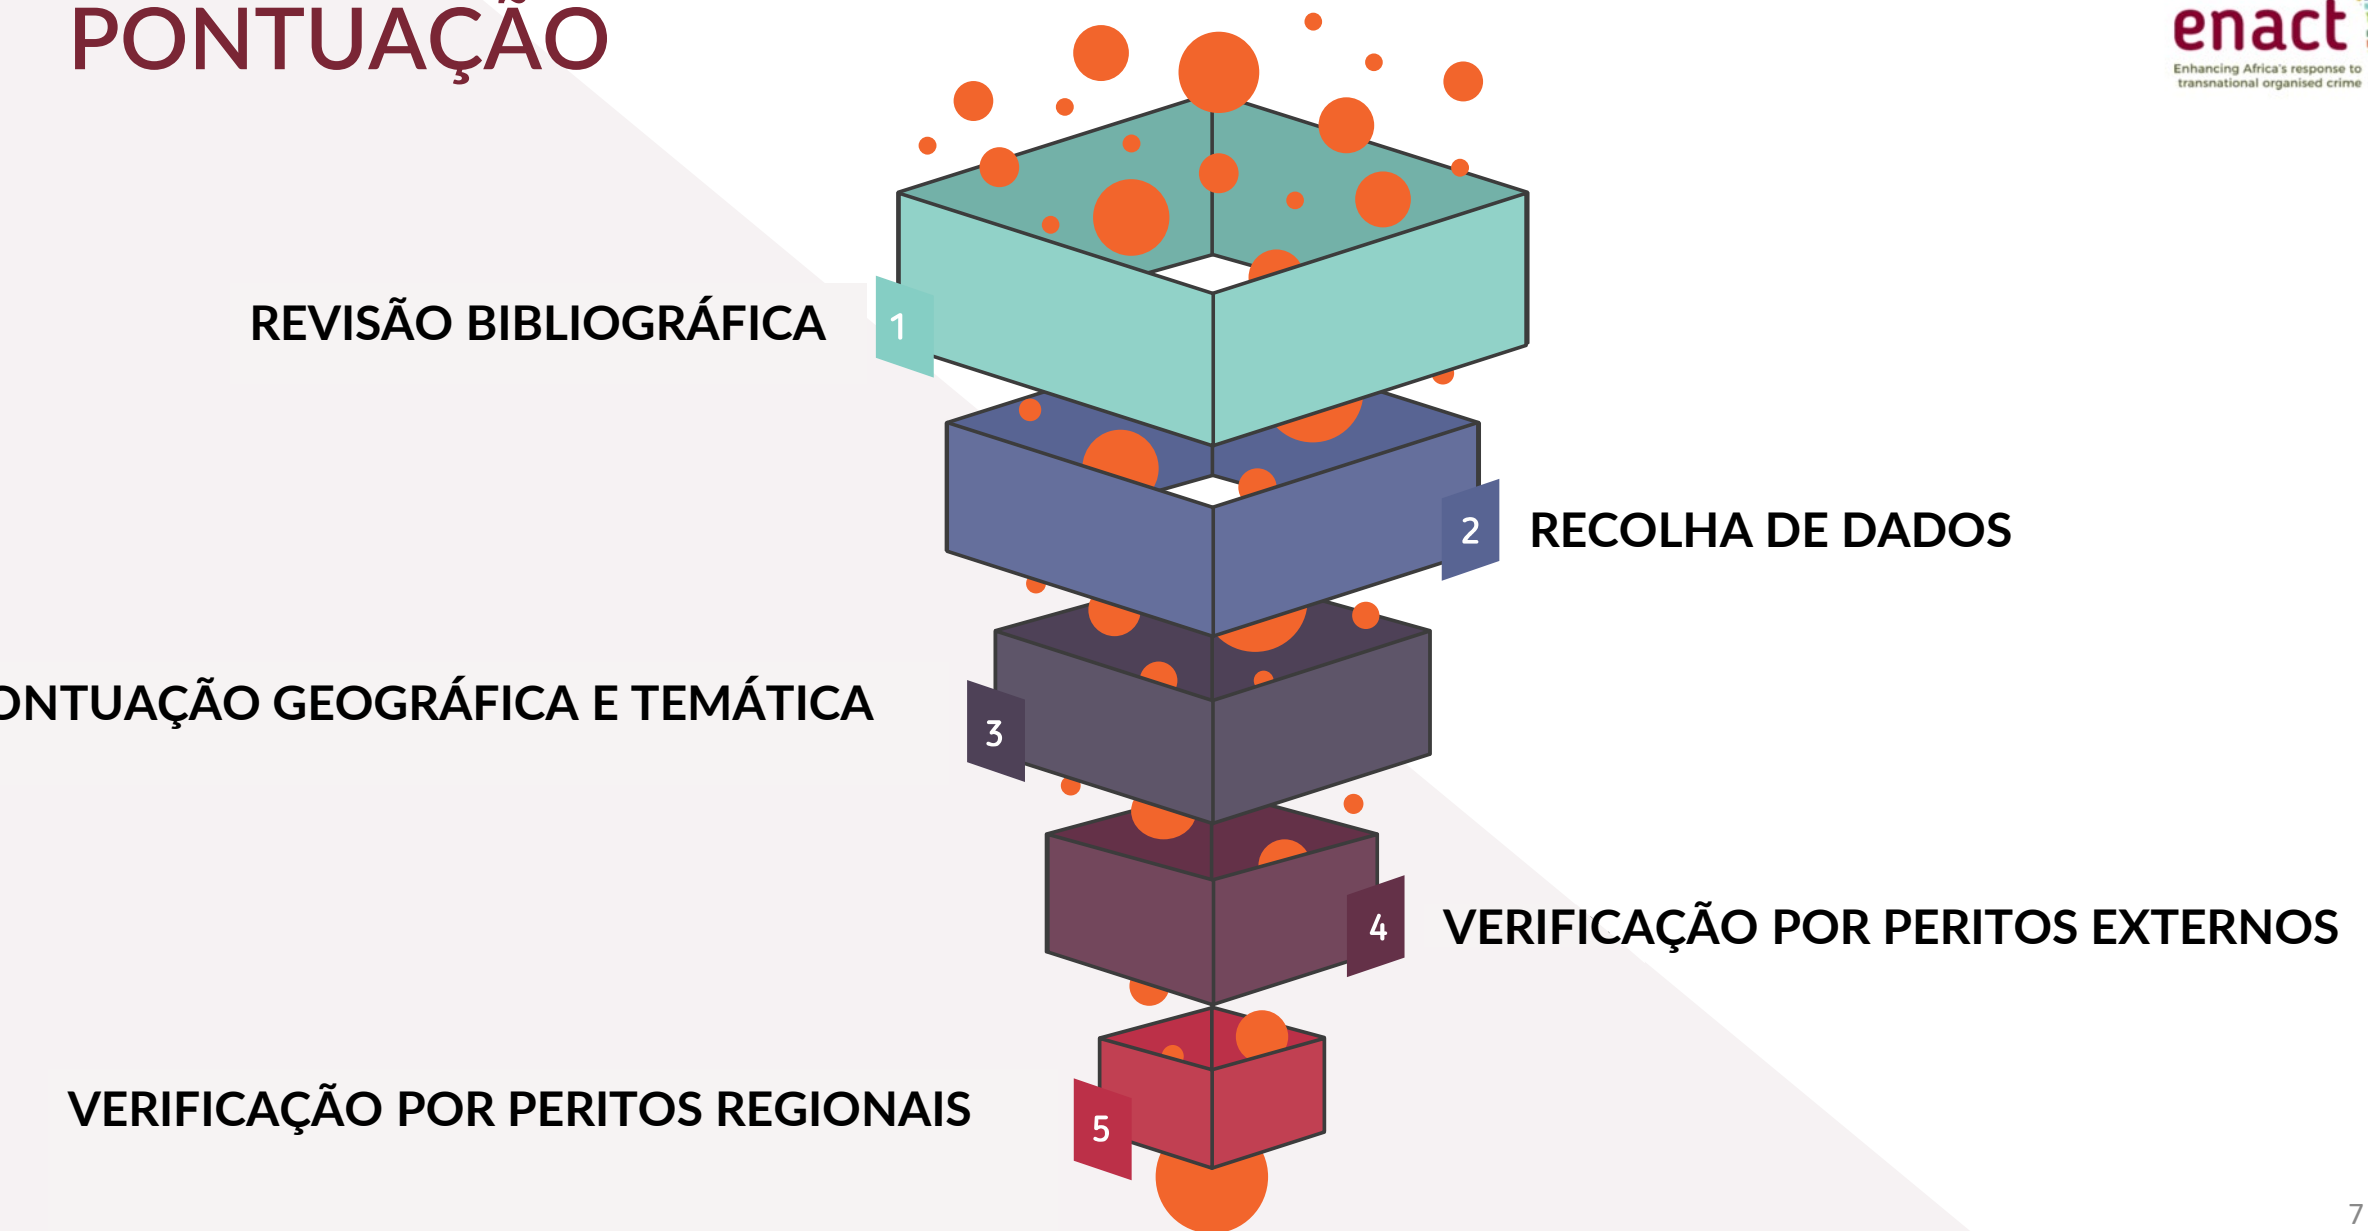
PONTUAÇÃO

enact
Enhancing Africa's response to transnational organised crime

REVISÃO BIBLIOGRÁFICA 1

2 RECOLHA DE DADOS

ONTUAÇÃO GEOGRÁFICA E TEMÁTICA 3

4 VERIFICAÇÃO POR PERITOS EXTERNOS

VERIFICAÇÃO POR PERITOS REGIONAIS 5

7